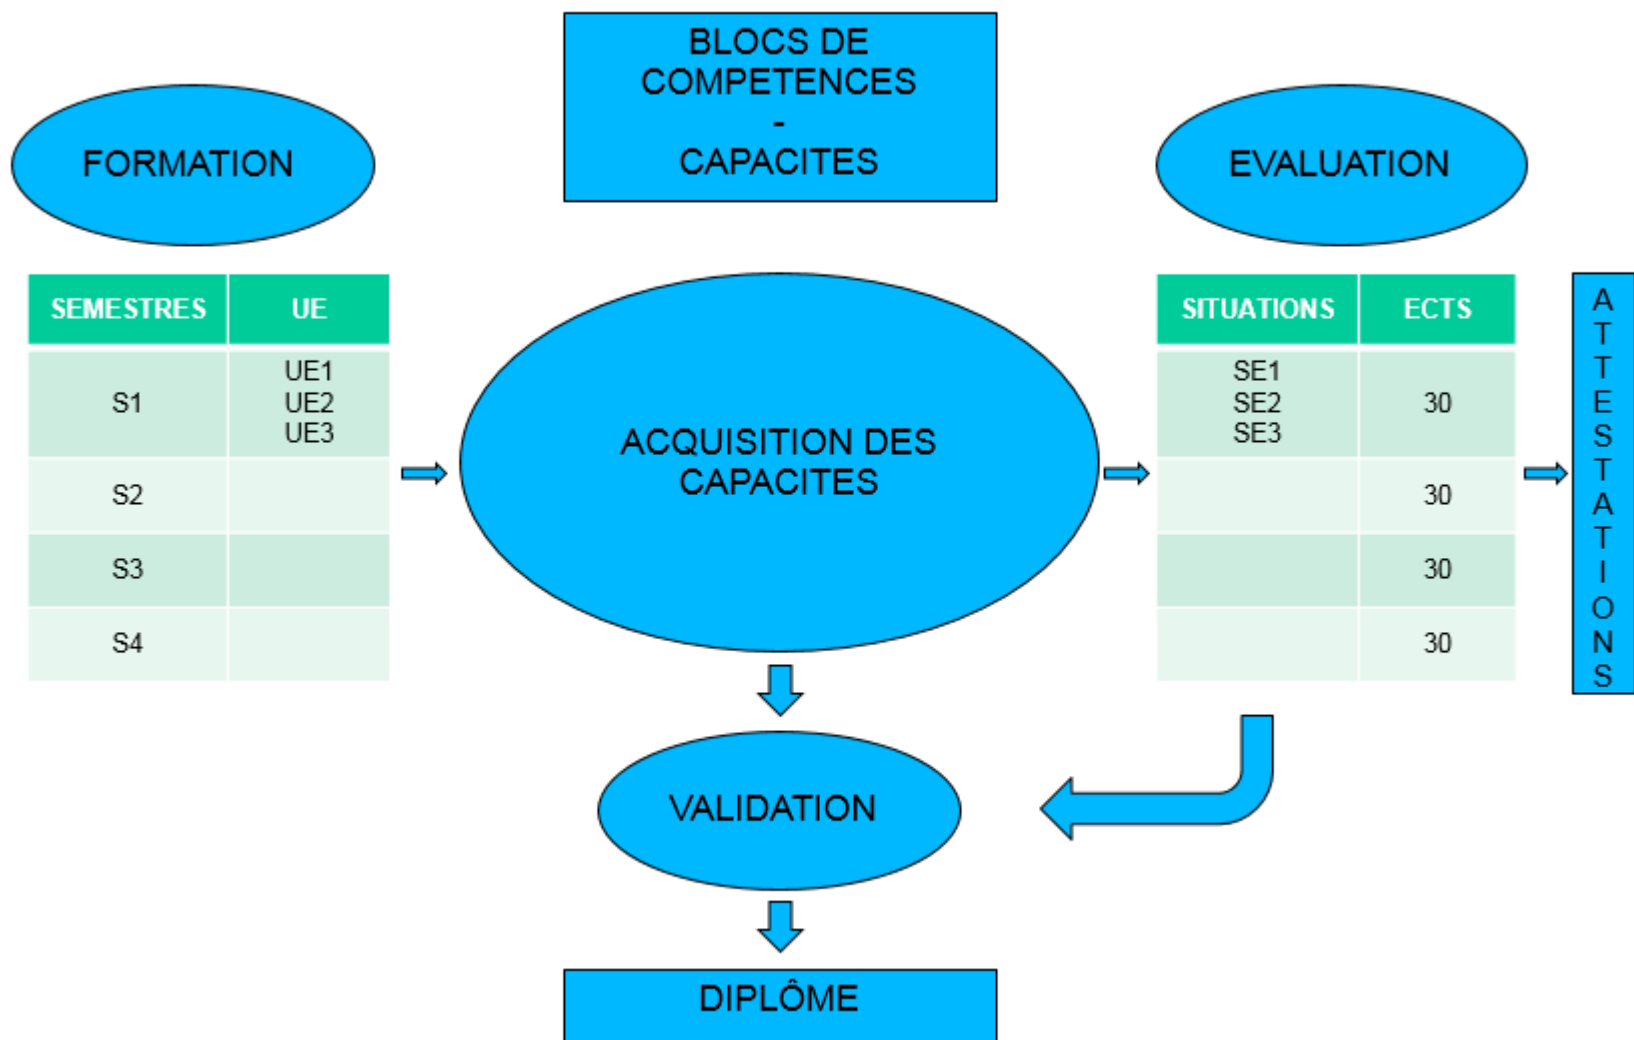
FORMATION

BLOCS DE COMPETENCES
-
CAPACITES

EVALUATION

| SEMESTRES | UE |
|---|---|
| S1 | UE1 UE2 UE3 |
| S2 | |
| S3 | |
| S4 | |

ACQUISITION DES CAPACITES

| SITUATIONS | ECTS |
|---|---|
| SE1 SE2 SE3 | 30 |
| | 30 |
| | 30 |
| | 30 |

ATTESTATIONS

VALIDATION

DIPLÔME